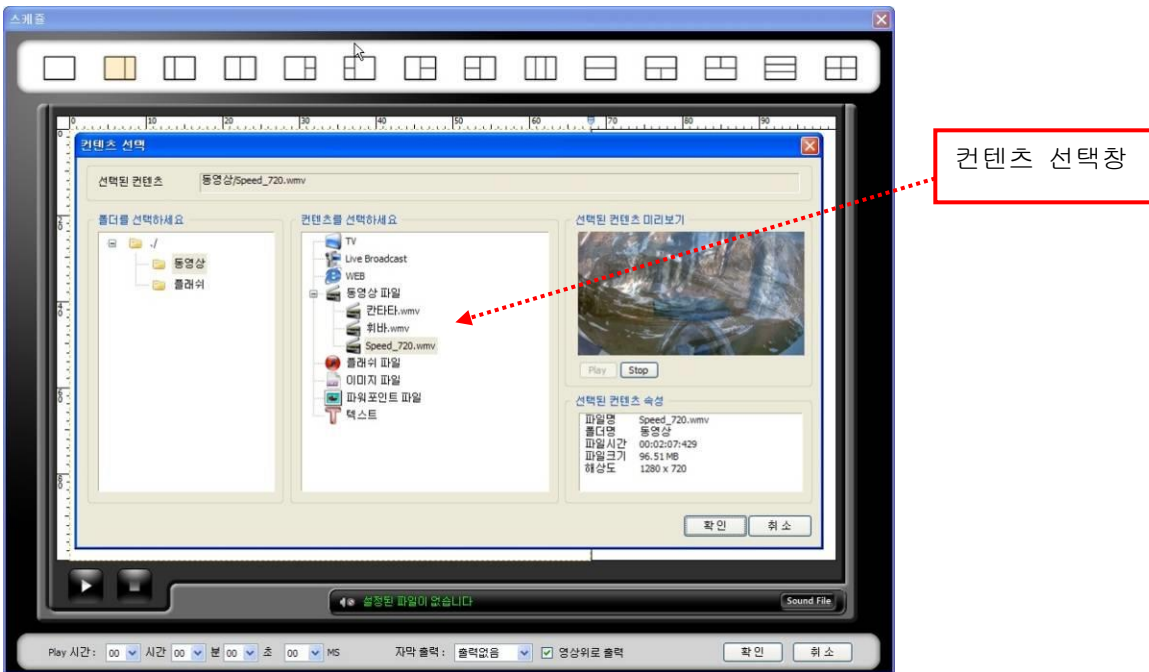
스케줄

0 10 20 30 40 50 60 70 80 90

컨텐츠 선택

선택된 컨텐츠 동영상/Speed_720.wmv

폴더를 선택하세요
./
동영상
플래쉬

컨텐츠를 선택하세요
TV
Live Broadcast
WEB
동영상 파일
칸타타.wmv
휘바.wmv
Speed_720.wmv
플래쉬 파일
이미지 파일
파워포인트 파일
텍스트

선택된 컨텐츠 미리보기
Play Stop

선택된 컨텐츠 속성
파일명 Speed_720.wmv
폴더명 동영상
파일시간 00:02:07:429
파일크기 96.51 MB
해상도 1280 x 720

확인 취소

컨텐츠 선택창

설정된 파일이 없습니다
Sound File

Play 시간 : 00 시간 00 분 00 초 00 MS
자막 출력 : 출력없음 영상위로 출력
확인 취소